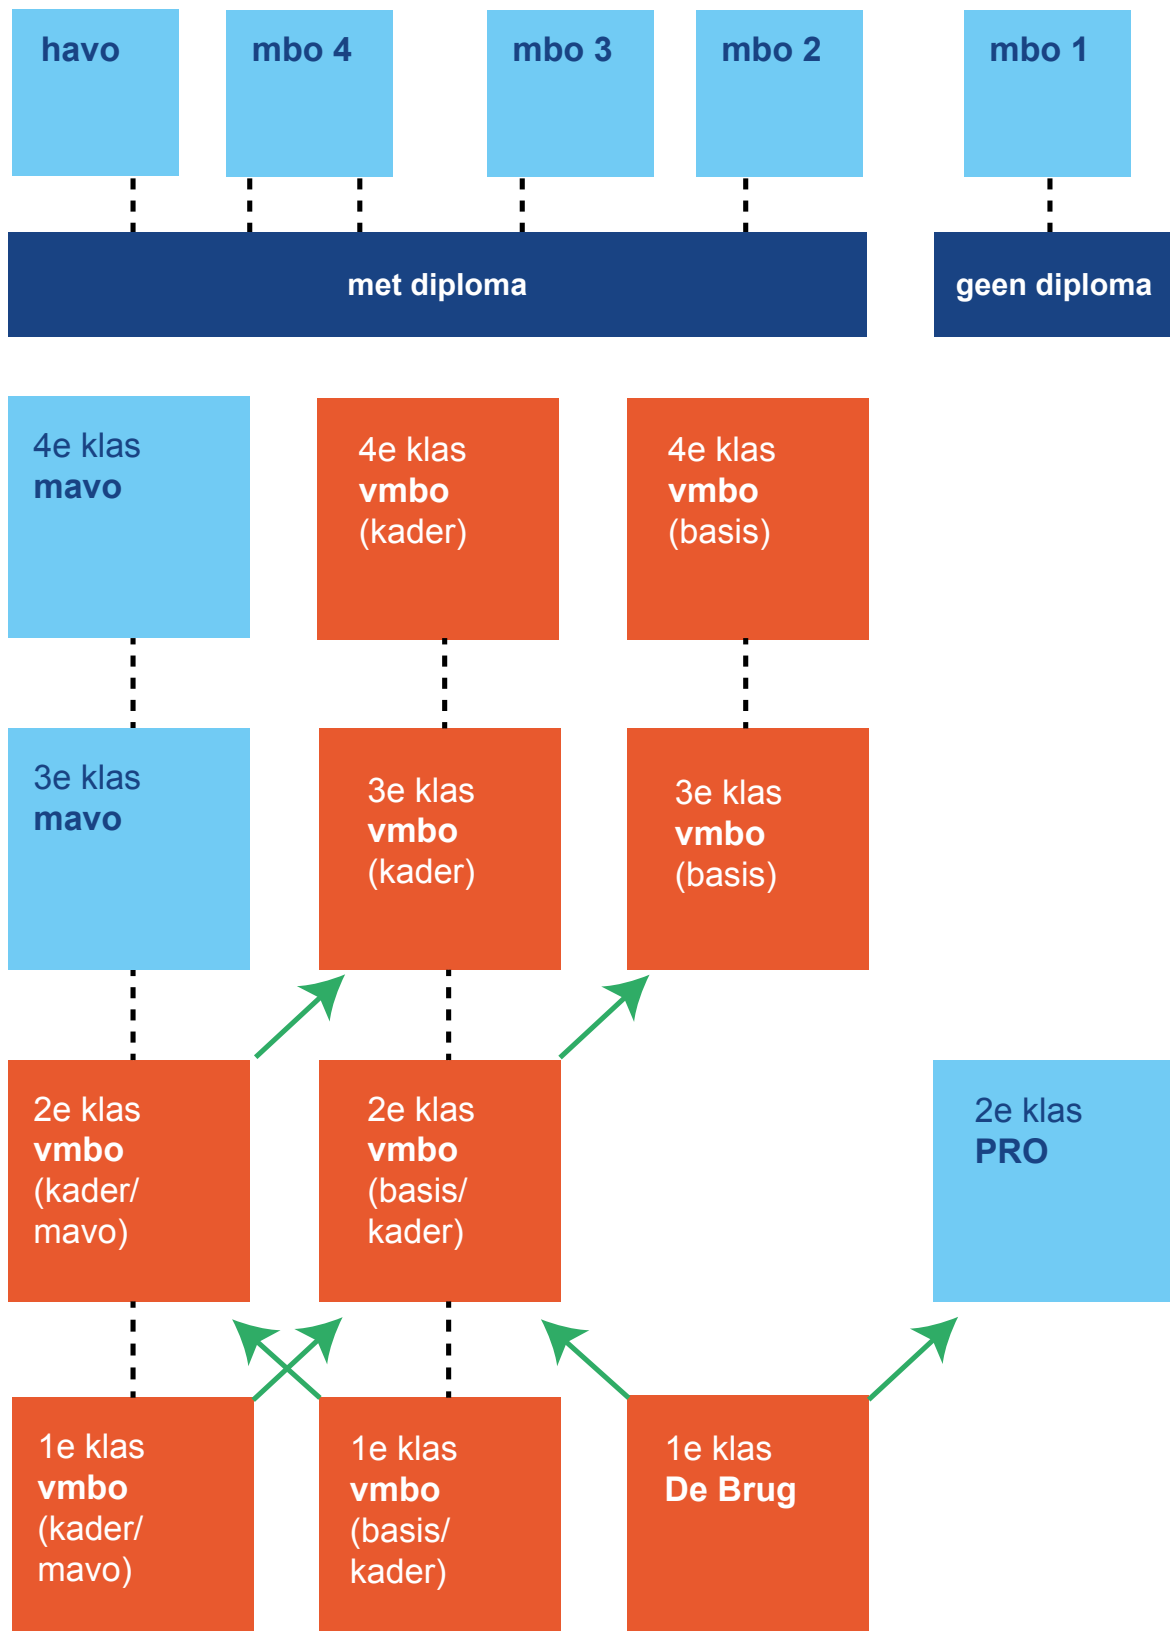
havo

mbo 4

mbo 3

mbo 2

mbo 1

met diploma

geen diploma

4e klas
mavo

4e klas
vmbo
(kader)

4e klas
vmbo
(basis)

3e klas
mavo

3e klas
vmbo
(kader)

3e klas
vmbo
(basis)

2e klas
vmbo
(kader/
mavo)

2e klas
vmbo
(basis/
kader)

2e klas
PRO

1e klas
vmbo
(kader/
mavo)

1e klas
vmbo
(basis/
kader)

1e klas
De Brug